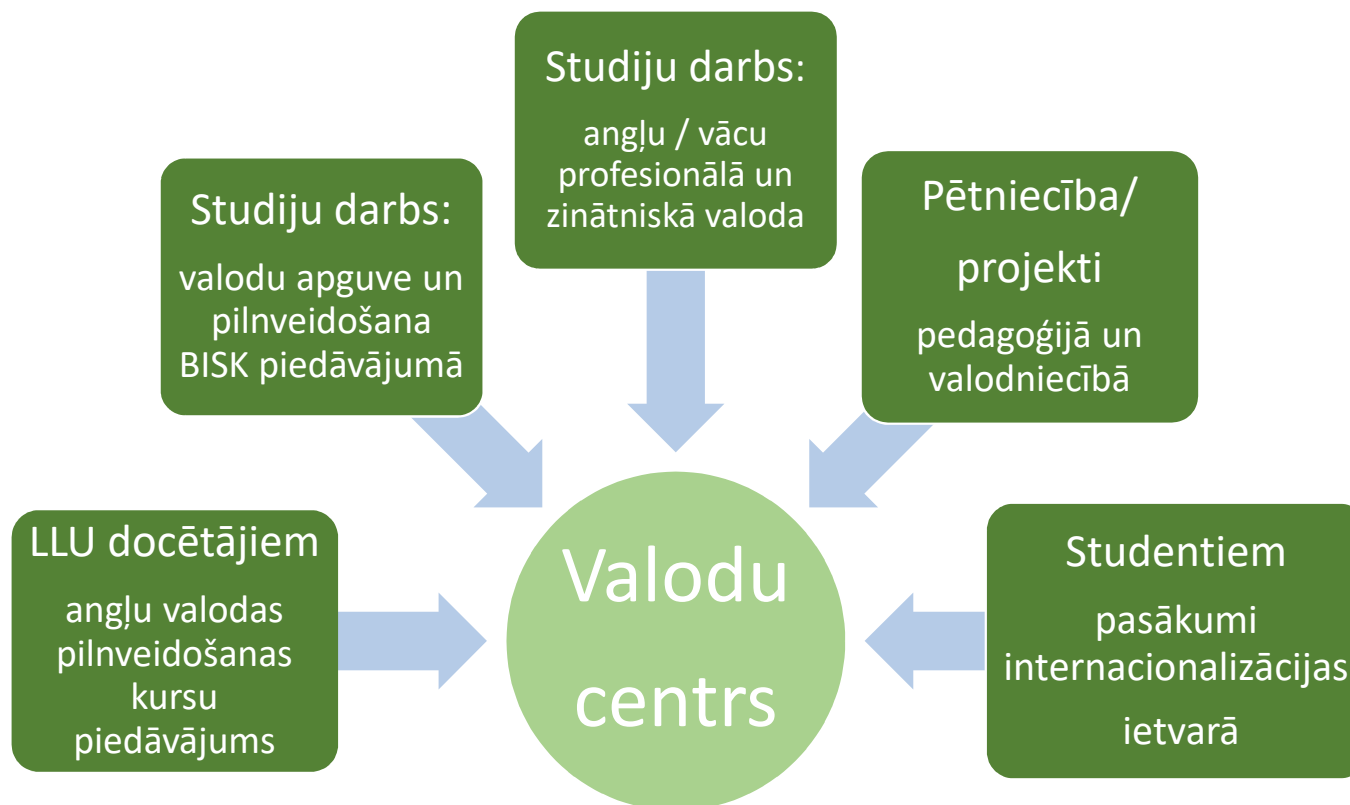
Studiju darbs:

angļu / vācu profesionālā un zinātniskā valoda

Studiju darbs:

valodu apguve un pilnveidošana BISK piedāvājumā

Pētniecība/ projekti

pedagoģijā un valodniecībā

LLU docētājiem

angļu valodas pilnveidošanas kursu piedāvājums

Valodu centrs

Studentiem

pasākumi internacionalizācijas ietvarā